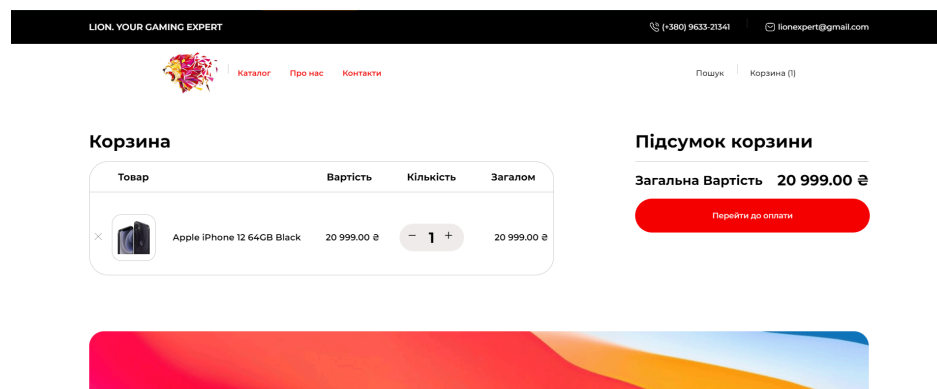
LION. YOUR GAMING EXPERT

(+380) 9633-21341

lionexpert@gmail.com

Каталог Про нас Контакти

Пошук Корзина (1)

Корзина

| | Товар | Вартість | Кількість | Загалом |
|---|---|---|---|---|
| × | Apple iPhone 12 64GB Black | 20 999.00 ₴ | − 1 + | 20 999.00 ₴ |

Підсумок корзини

Загальна Вартість 20 999.00 ₴

Перейти до оплати